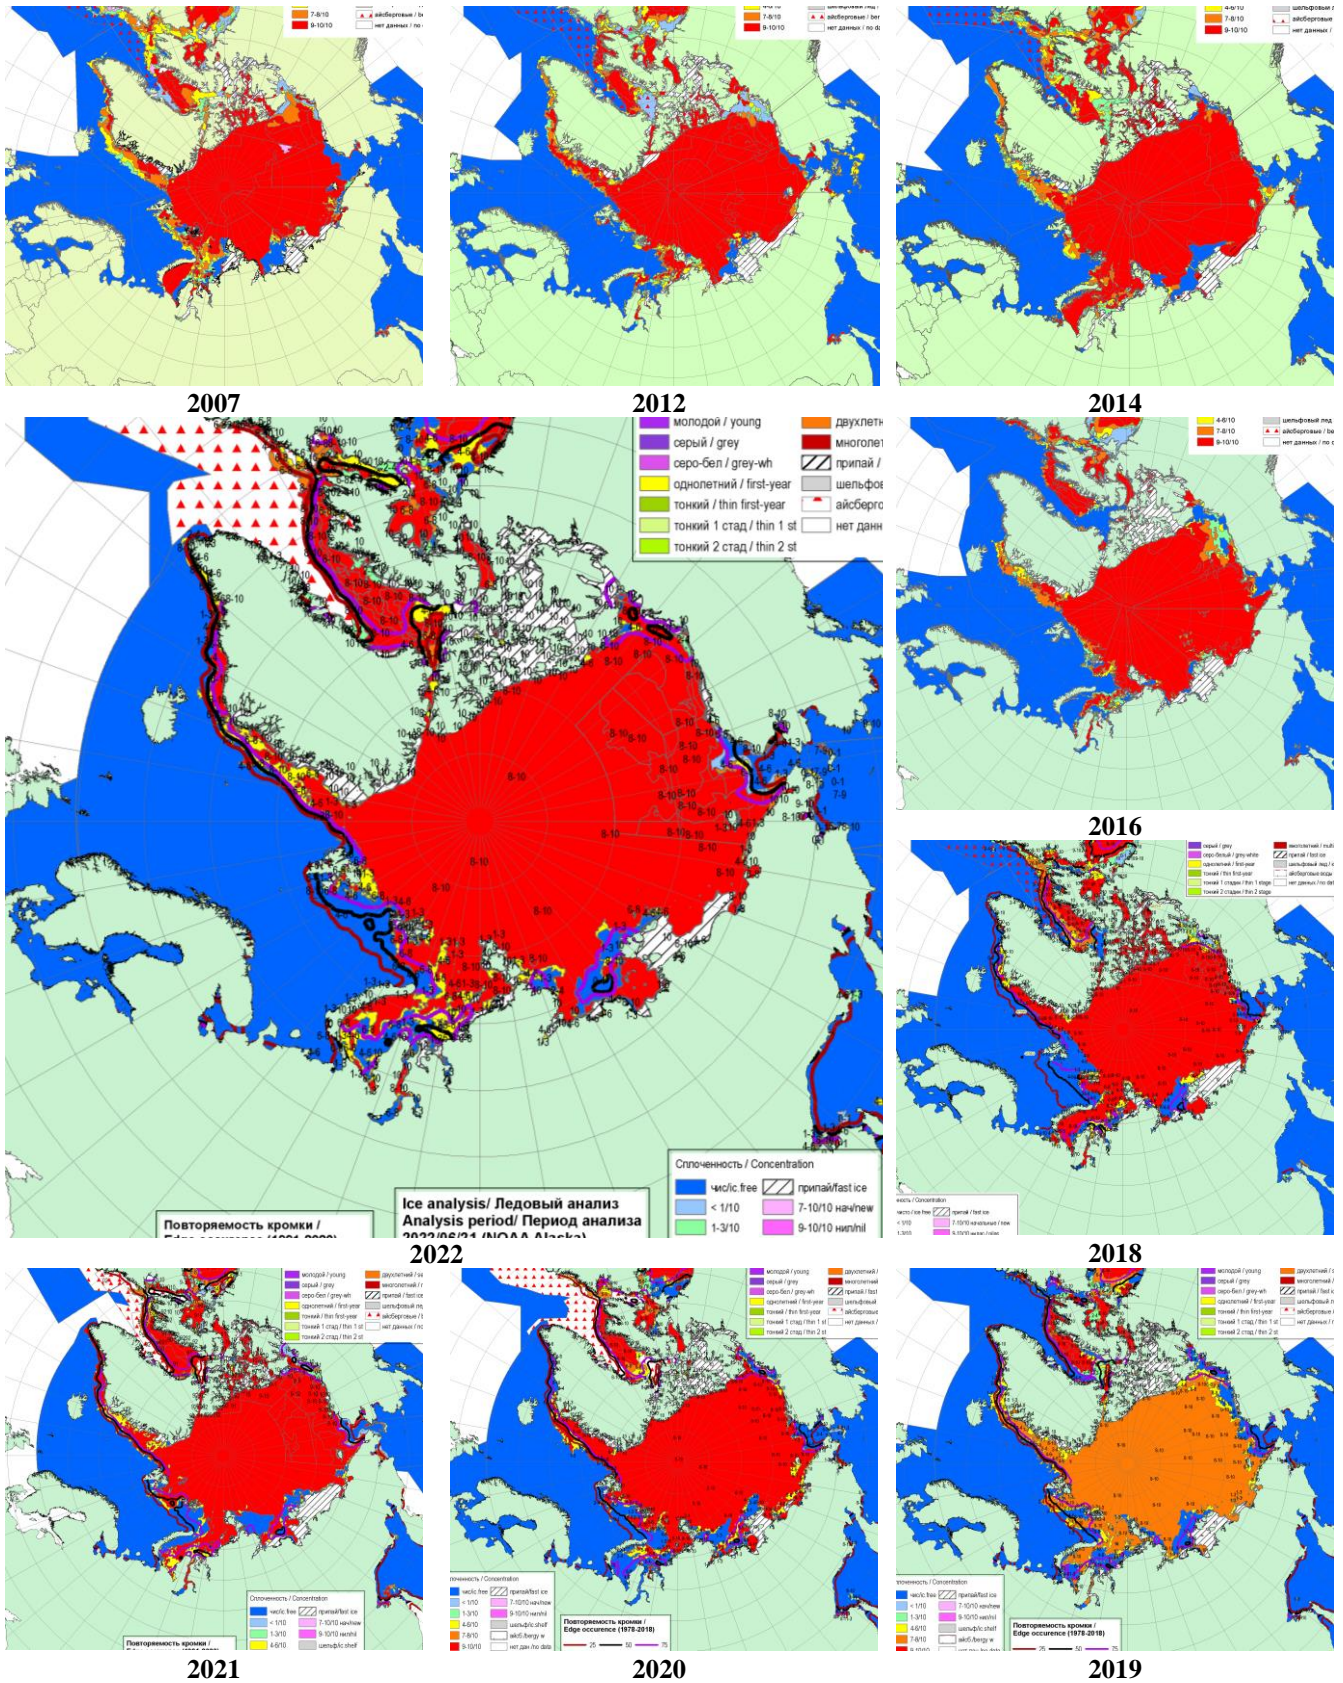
2007

2012

2014

молодой / young
серый / grey
серо-бел / grey-wh
однолетний / first-year
тонкий / thin first-year
тонкий 1 стад / thin 1 st
тонкий 2 стад / thin 2 st
двухлетн
многолет
припай /
шельфо
айсберг
нет данн

Сплоченность / Concentration
чис/ic.free
припай/fast ice
< 1/10
7-10/10 нач/new
1-3/10
9-10/10 нил/nil

Ice analysis/ Ледовый анализ
Analysis period/ Период анализа
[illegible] (NOAA Alaska)

Повторяемость кромки /
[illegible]

2022

2016

2018

2021

2020

2019